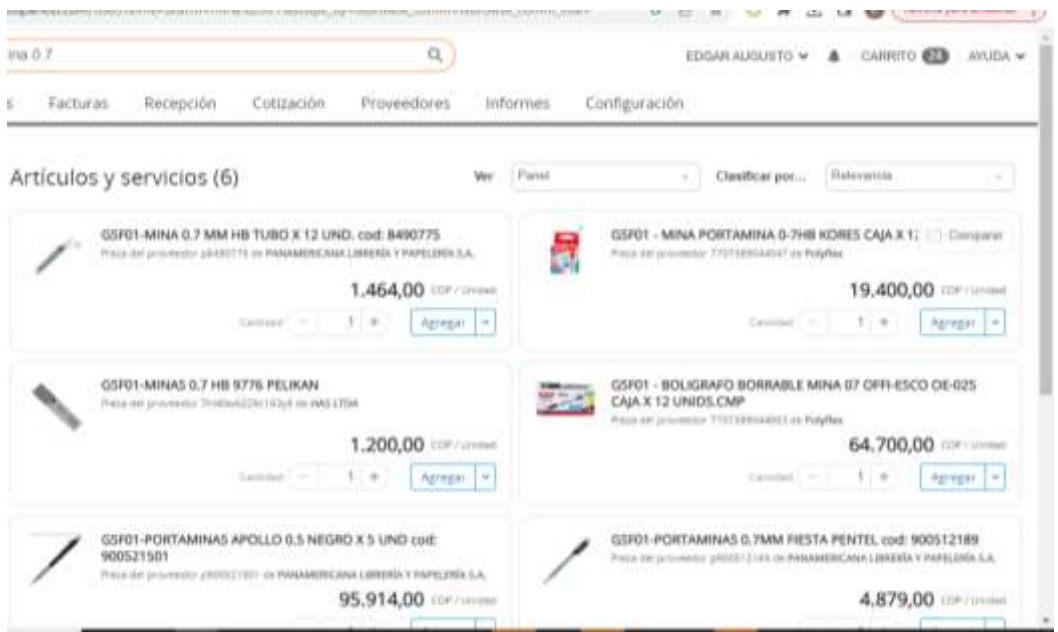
ina 0.7

EDGAR AUGUSTO ∨ CARRITO 24 AYUDA ∨

s Facturas Recepción Cotización Proveedores Informes Configuración

Artículos y servicios (6)

Ver Panel Clasificar por... Relevancia

GSF01-MINA 0.7 MM HB TUBO X 12 UND. cod: 8490775
Pieza del proveedor p8490775 de PANAMERICANA LIBRERÍA Y PAPELERÍA S.A.
1.464,00 COP / Unidad
Cantidad − 1 + Agregar

GSF01 - MINA PORTAMINA 0-7HB KORES CAJA X 1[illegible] Comparar
Pieza del proveedor 7707189044047 de Polyflex
19.400,00 COP / Unidad
Cantidad − 1 + Agregar

GSF01-MINAS 0.7 HB 9776 PELIKAN
Pieza del proveedor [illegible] de HAS LTDA
1.200,00 COP / Unidad
Cantidad − 1 + Agregar

GSF01 - BOLIGRAFO BORRABLE MINA 07 OFFI-ESCO OE-025 CAJA X 12 UNIDS.CMP
Pieza del proveedor 7707189044603 de Polyflex
64.700,00 COP / Unidad
Cantidad − 1 + Agregar

GSF01-PORTAMINAS APOLLO 0.5 NEGRO X 5 UND cod: 900521501
Pieza del proveedor p900521501 de PANAMERICANA LIBRERÍA Y PAPELERÍA S.A.
95.914,00 COP / Unidad

GSF01-PORTAMINAS 0.7MM FIESTA PENTEL cod: 900512189
Pieza del proveedor p900512189 de PANAMERICANA LIBRERÍA Y PAPELERÍA S.A.
4.879,00 COP / Unidad